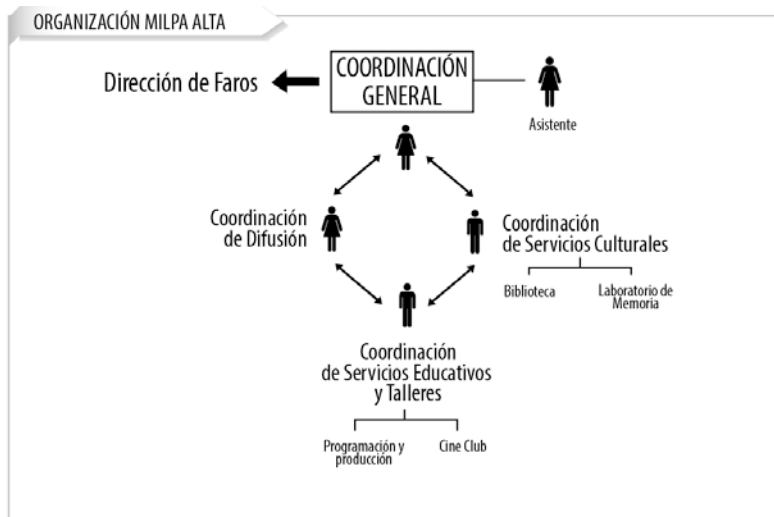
ORGANIZACIÓN MILPA ALTA

Dirección de Faros

COORDINACIÓN GENERAL

Asistente

Coordinación de Difusión

Coordinación de Servicios Culturales

Biblioteca

Laboratorio de Memoria

Coordinación de Servicios Educativos y Talleres

Programación y producción

Cine Club